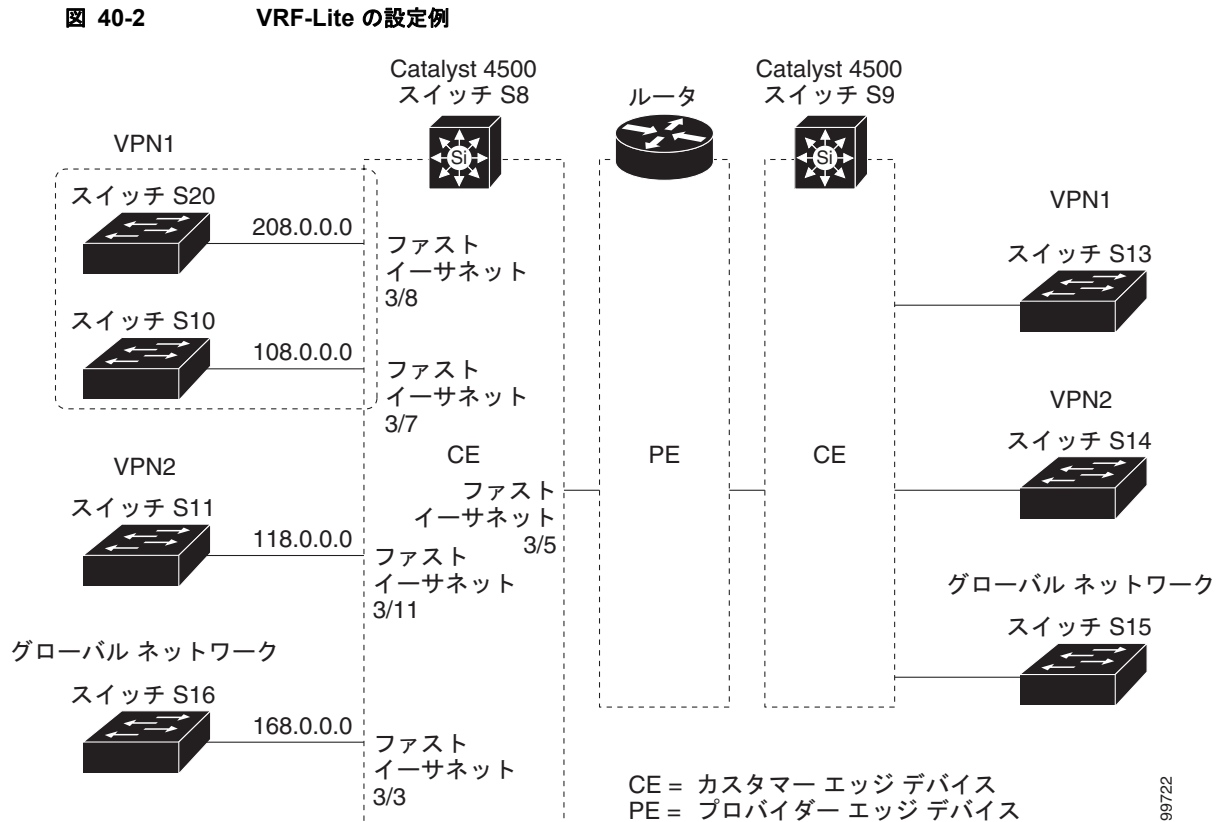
図 40-2 VRF-Lite の設定例

Catalyst 4500 スイッチ S8

ルータ

Catalyst 4500 スイッチ S9

VPN1

スイッチ S20

208.0.0.0

ファスト イーサネット 3/8

スイッチ S10

108.0.0.0

ファスト イーサネット 3/7

VPN2

スイッチ S11

118.0.0.0

ファスト イーサネット 3/11

グローバル ネットワーク

スイッチ S16

168.0.0.0

ファスト イーサネット 3/3

CE

ファスト イーサネット 3/5

PE

CE

VPN1

スイッチ S13

VPN2

スイッチ S14

グローバル ネットワーク

スイッチ S15

CE = カスタマー エッジ デバイス
PE = プロバイダー エッジ デバイス

99722